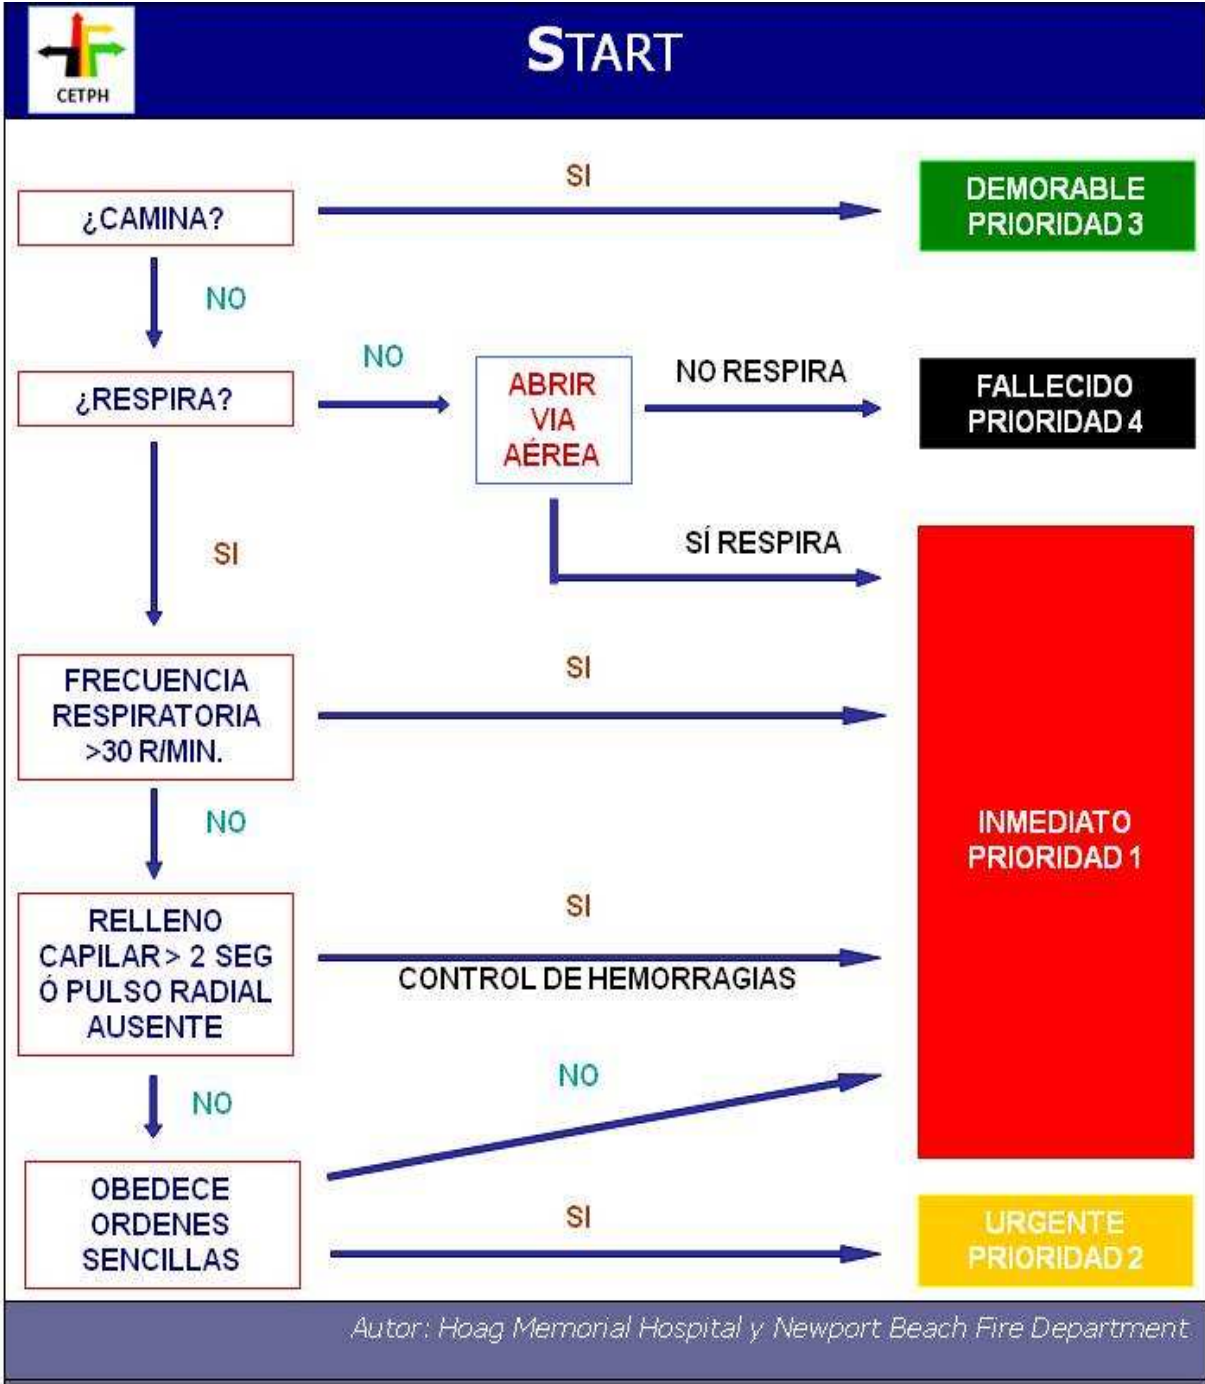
CETPH

START

¿CAMINA?

SI

DEMORABLE PRIORIDAD 3

NO

¿RESPIRA?

NO

ABRIR VIA AÉREA

NO RESPIRA

FALLECIDO PRIORIDAD 4

SI

SÍ RESPIRA

FRECUENCIA RESPIRATORIA >30 R/MIN.

SI

INMEDIATO PRIORIDAD 1

NO

RELLENO CAPILAR > 2 SEG Ó PULSO RADIAL AUSENTE

SI

CONTROL DE HEMORRAGIAS

NO

NO

OBEDECE ORDENES SENCILLAS

SI

URGENTE PRIORIDAD 2

Autor: Hoag Memorial Hospital y Newport Beach Fire Department